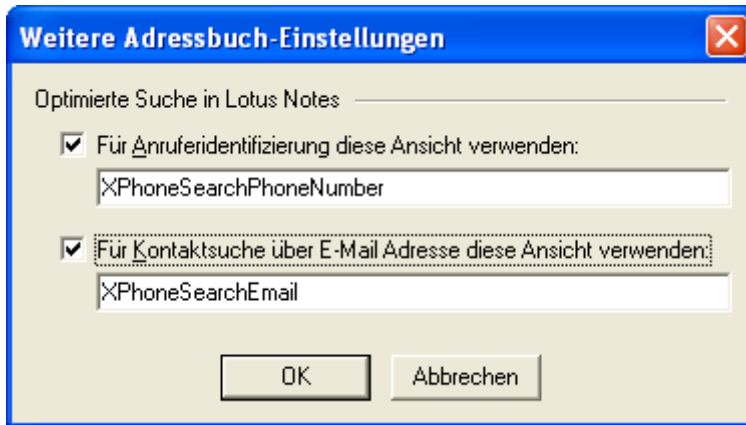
Weitere Adressbuch-Einstellungen

Optimierte Suche in Lotus Notes

Für Anruferidentifizierung diese Ansicht verwenden:

XPhoneSearchPhoneNumber

Für Kontaktsuche über E-Mail Adresse diese Ansicht verwenden:

XPhoneSearchEmail

OK

Abbrechen